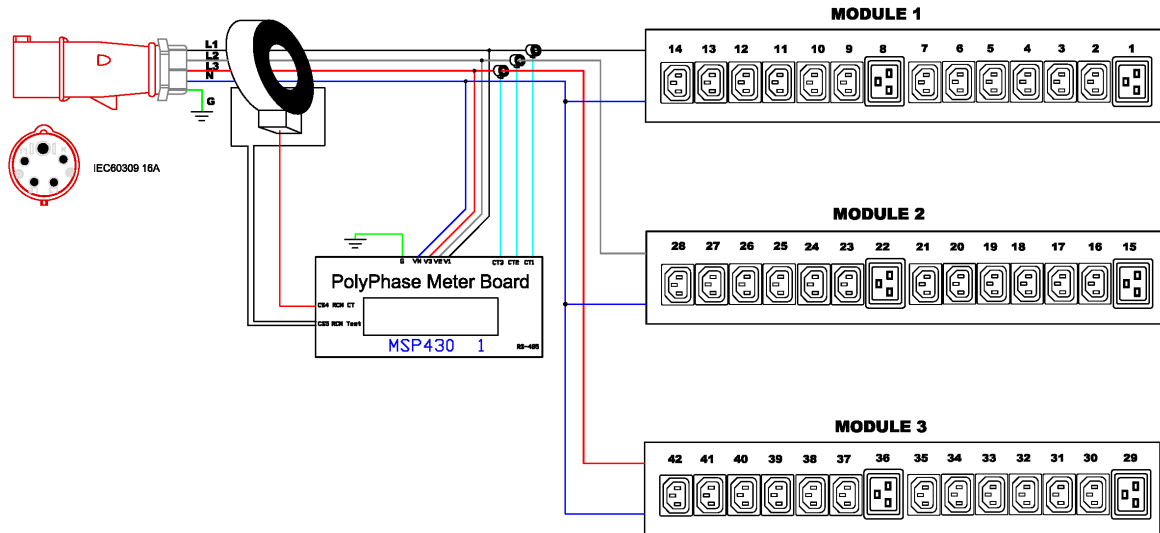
L1
L2
L3
N
G

IEC60309 16A

MODULE 1

14 13 12 11 10 9 8 7 6 5 4 3 2 1

MODULE 2

28 27 26 25 24 23 22 21 20 19 18 17 16 15

MODULE 3

42 41 40 39 38 37 36 35 34 33 32 31 30 29

G VN V3 V2 V1 CT3 CT2 CT1

PolyPhase Meter Board

CS4 RCM CT
CS3 RCM Test

MSP430 1

RS-485